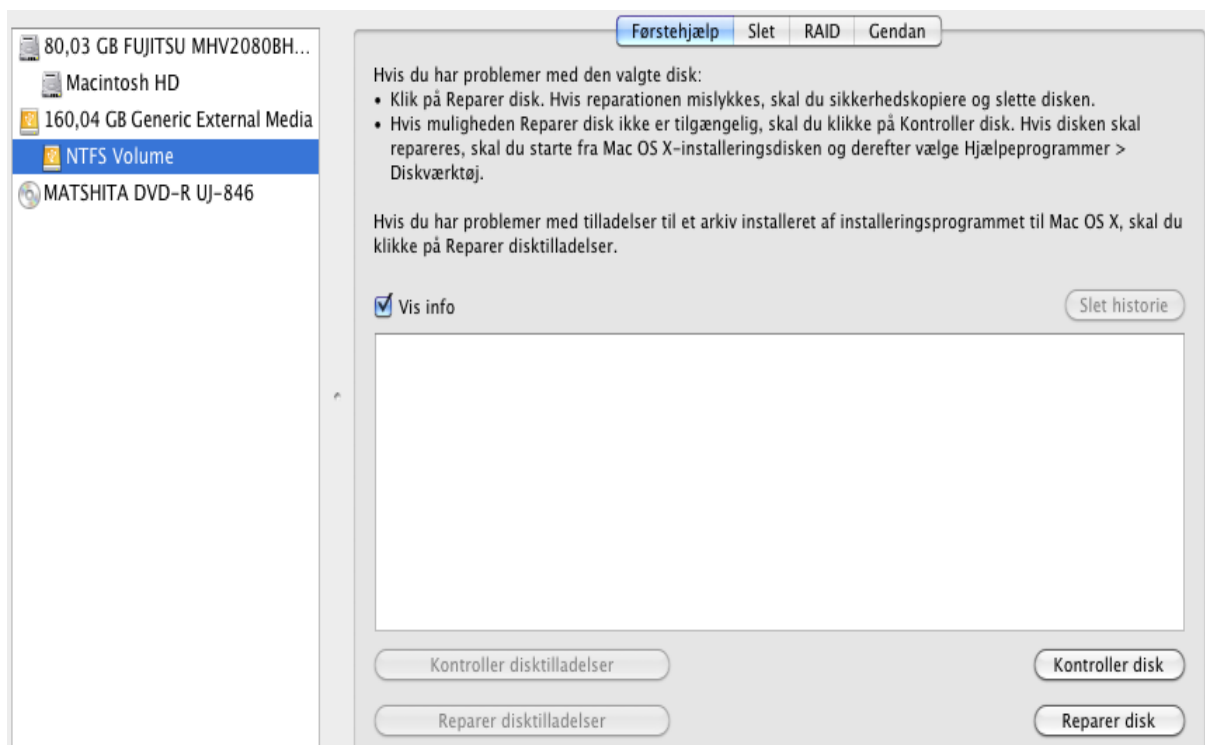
80,03 GB FUJITSU MHV2080BH...
Macintosh HD
160,04 GB Generic External Media
NTFS Volume
MATSHITA DVD-R UJ-846

Førstehjælp | Slet | RAID | Gendan

Hvis du har problemer med den valgte disk:
• Klik på Reparer disk. Hvis reparationen mislykkes, skal du sikkerhedskopiere og slette disken.
• Hvis muligheden Reparer disk ikke er tilgængelig, skal du klikke på Kontroller disk. Hvis disken skal repareres, skal du starte fra Mac OS X-installeringsdisken og derefter vælge Hjælpeprogrammer > Diskværktøj.

Hvis du har problemer med tilladelser til et arkiv installeret af installeringsprogrammet til Mac OS X, skal du klikke på Reparer disktilladelser.

Vis info

Slet historie

Kontroller disktilladelser

Kontroller disk

Reparer disktilladelser

Reparer disk